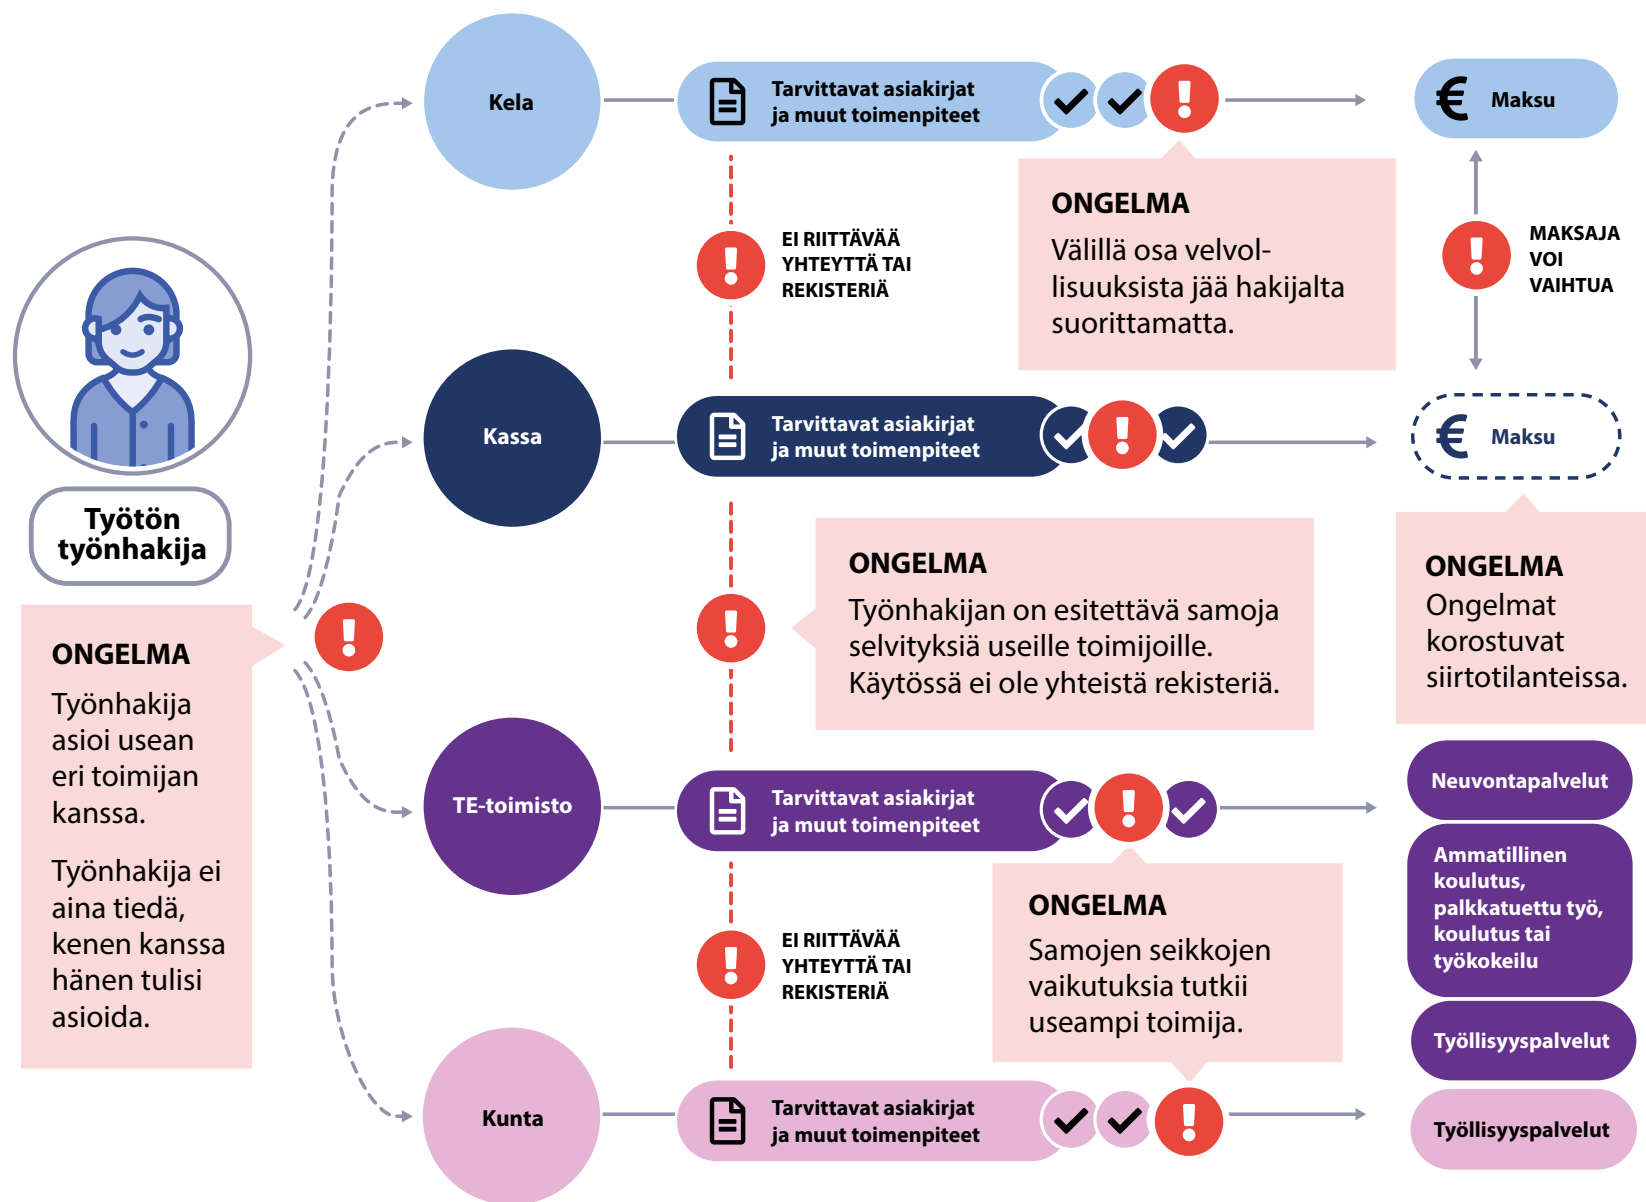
Työtön työnhakija

ONGELMA
Työnhakija asioi usean eri toimijan kanssa.

Työnhakija ei aina tiedä, kenen kanssa hänen tulisi asioida.

Kela

Tarvittavat asiakirjat ja muut toimenpiteet

Maksu

ONGELMA
Välillä osa velvollisuuksista jää hakijalta suorittamatta.

EI RIITTÄVÄÄ YHTEYTTÄ TAI REKISTERIÄ

MAKSAJA VOI VAIHTUA

Kassa

Tarvittavat asiakirjat ja muut toimenpiteet

Maksu

ONGELMA
Työnhakijan on esitettävä samoja selvityksiä useille toimijoille. Käytössä ei ole yhteistä rekisteriä.

ONGELMA
Ongelmat korostuvat siirtotilanteissa.

TE-toimisto

Tarvittavat asiakirjat ja muut toimenpiteet

Neuvontapalvelut

Ammatillinen koulutus, palkkatuettu työ, koulutus tai työkokeilu

EI RIITTÄVÄÄ YHTEYTTÄ TAI REKISTERIÄ

ONGELMA
Samojen seikkojen vaikutuksia tutkii useampi toimija.

Työllisyyspalvelut

Kunta

Tarvittavat asiakirjat ja muut toimenpiteet

Työllisyyspalvelut